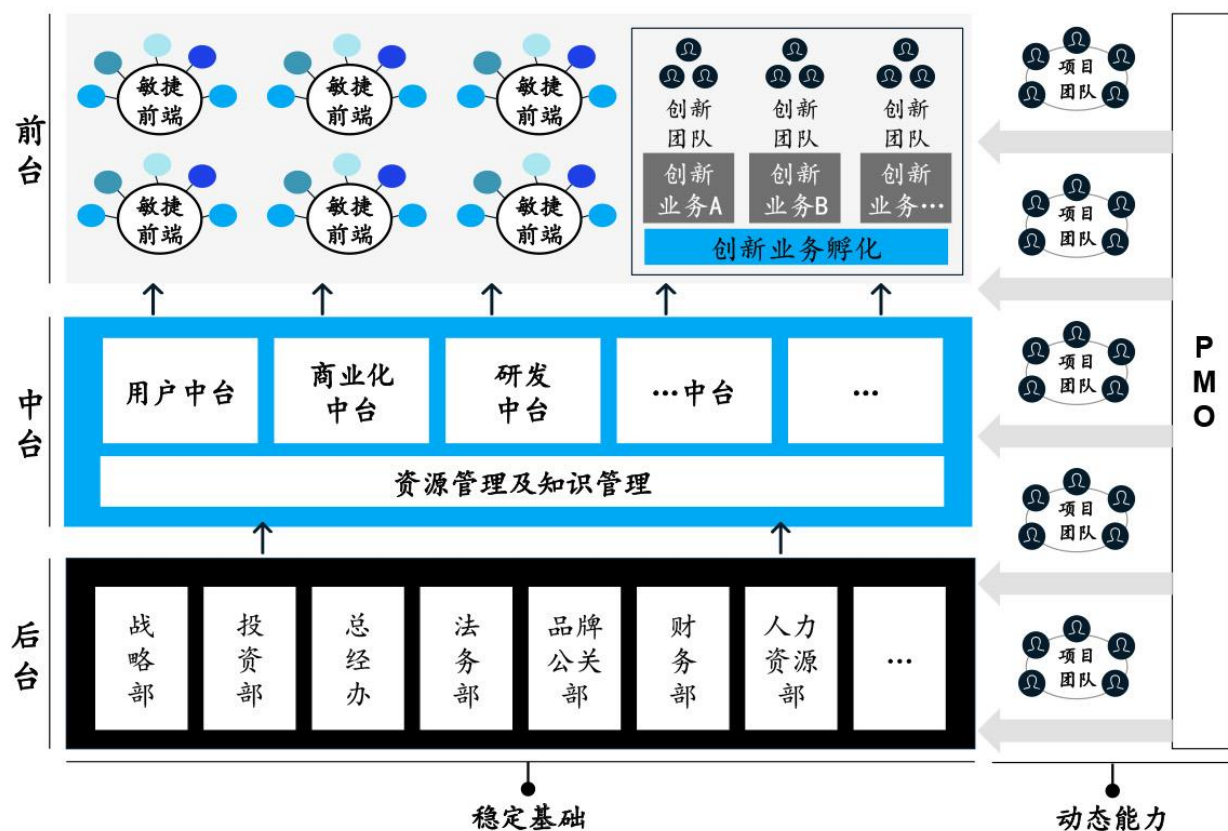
前台

敏捷前端
敏捷前端
敏捷前端
敏捷前端
敏捷前端
敏捷前端

创新团队
创新团队
创新团队
创新业务A
创新业务B
创新业务…
创新业务孵化

项目团队
项目团队
项目团队
项目团队
项目团队

PMO

中台

用户中台
商业化中台
研发中台
…中台
…
资源管理及知识管理

后台

战略部
投资部
总经办
法务部
品牌公关部
财务部
人力资源部
…

稳定基础
动态能力